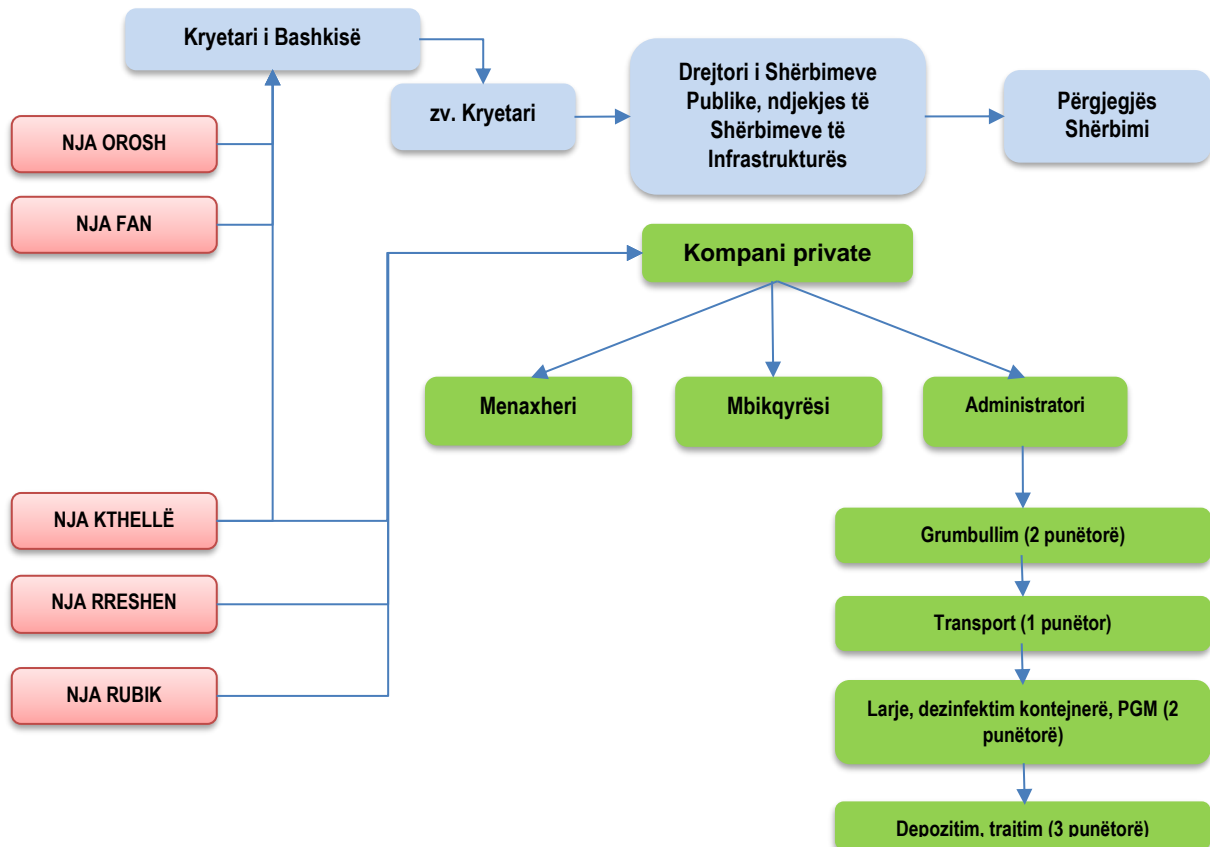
Kryetari i Bashkisë

zv. Kryetari

Drejtori i Shërbimeve Publike, ndjekjes të Shërbimeve të Infrastrukturës

Përgjegjës Shërbimi

NJA OROSH

NJA FAN

Kompani private

Menaxheri

Mbikqyrësi

Administratori

NJA KTHELLË

NJA RRESHEN

NJA RUBIK

Grumbullim (2 punëtorë)

Transport (1 punëtor)

Larje, dezinfektim kontejnerë, PGM (2 punëtorë)

Depozitim, trajtim (3 punëtorë)